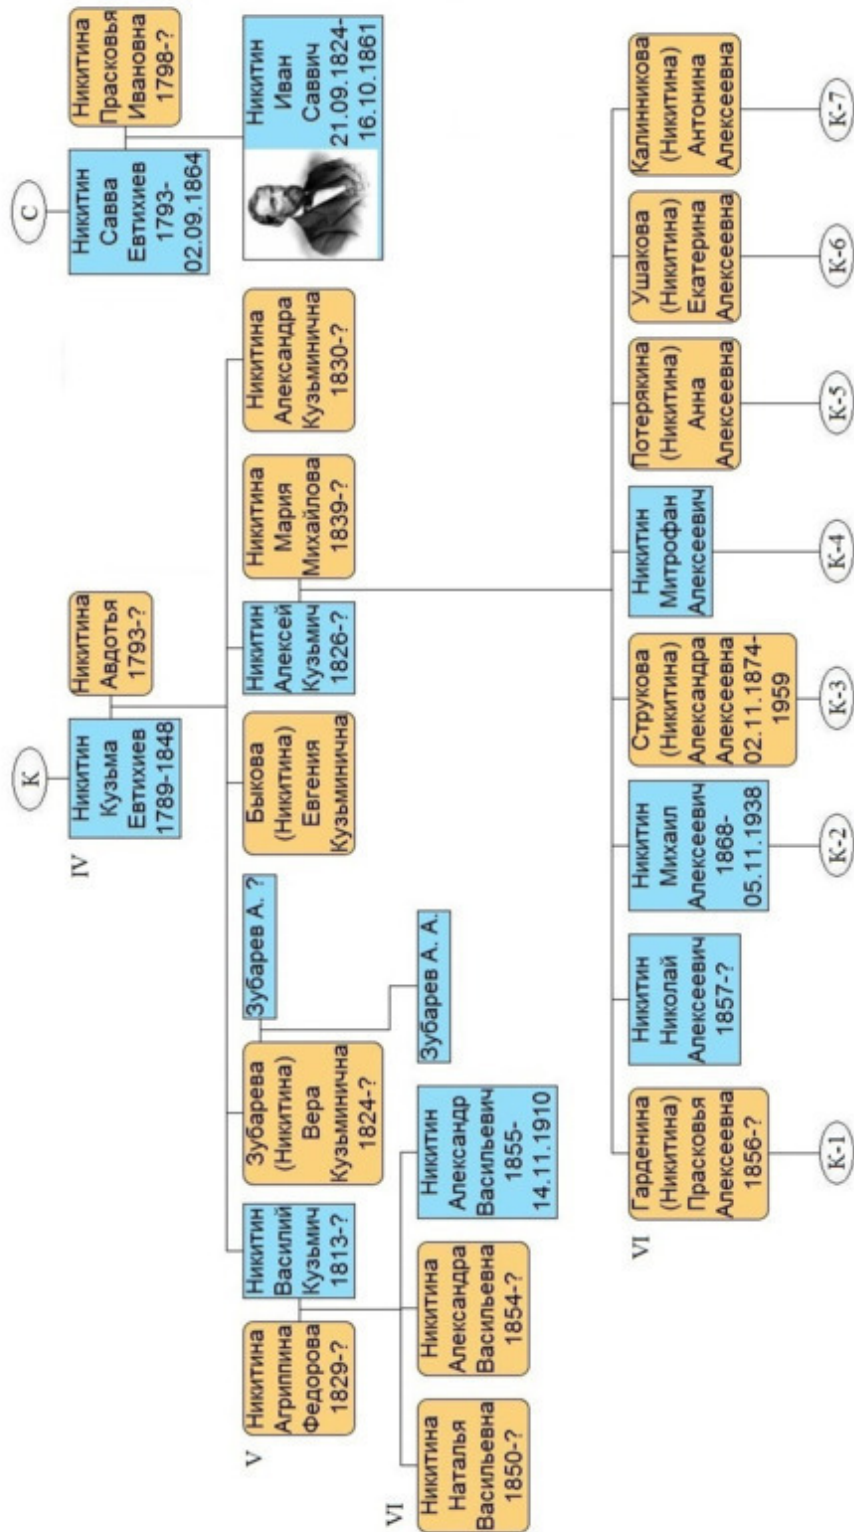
С

Никитин Савва Евтихиев 1793-02.09.1864

Никитина Прасковья Ивановна 1798-?

Никитин Иван Саввич 21.09.1824-16.10.1861

IV

К

Никитин Кузьма Евтихиев 1789-1848

Никитина Авдотья 1793-?

V

Никитина Агриппина Федорова 1829-?

Никитин Василий Кузьмич 1813-?

Зубарева (Никитина) Вера Кузьминична 1824-?

Зубарев А. ?

Зубарев А. А.

Быкова (Никитина) Евгения Кузьминична

Никитин Алексей Кузьмич 1826-?

Никитина Мария Михайлова 1839-?

Никитина Александра Кузьминична 1830-?

VI

Никитина Наталья Васильевна 1850-?

Никитина Александра Васильевна 1854-?

Никитин Александр Васильевич 1855-14.11.1910

VI

Гарденина (Никитина) Прасковья Алексеевна 1856-?

К-1

Никитин Николай Алексеевич 1857-?

Никитин Михаил Алексеевич 1868-05.11.1938

К-2

Струкова (Никитина) Александра Алексеевна 02.11.1874-1959

К-3

Никитин Митрофан Алексеевич

К-4

Потерякина (Никитина) Анна Алексеевна

К-5

Ушакова (Никитина) Екатерина Алексеевна

К-6

Калинникова (Никитина) Антонина Алексеевна

К-7